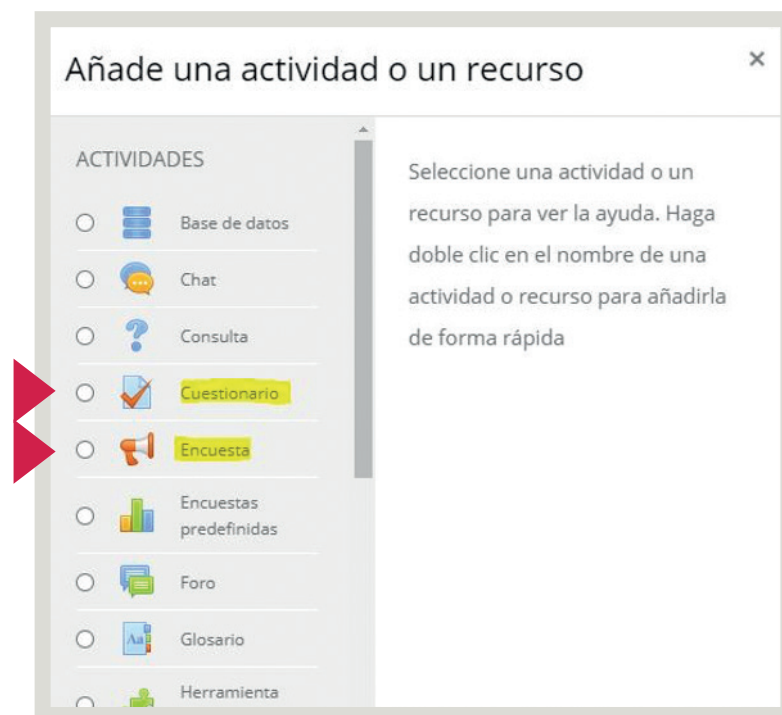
Añade una actividad o un recurso

×

ACTIVIDADES

Base de datos

Chat

Consulta

Cuestionario

Encuesta

Encuestas predefinidas

Foro

Glosario

Herramienta

Seleccione una actividad o un recurso para ver la ayuda. Haga doble clic en el nombre de una actividad o recurso para añadirla de forma rápida